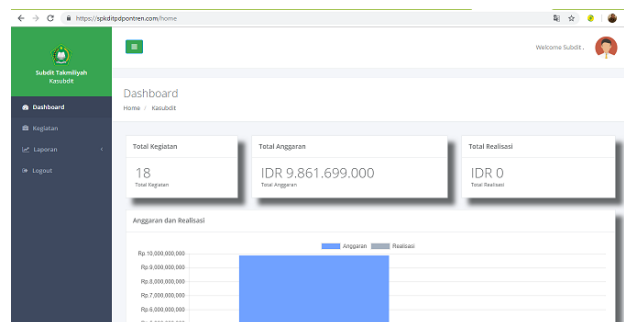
https://spkditpdpontren.com/home

Subdit Takmiliyah
Kasubdit

Dashboard
Kegiatan
Laporan
Logout

Welcome Subdit .

Dashboard
Home / Kasubdit

Total Kegiatan
18
Total Kegiatan

Total Anggaran
IDR 9.861.699.000
Total Anggaran

Total Realisasi
IDR 0
Total Realisasi

Anggaran dan Realisasi

Anggaran Realisasi

Rp 10,000,000,000
Rp 9,000,000,000
Rp 8,000,000,000
Rp 7,000,000,000
Rp 6,000,000,000
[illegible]